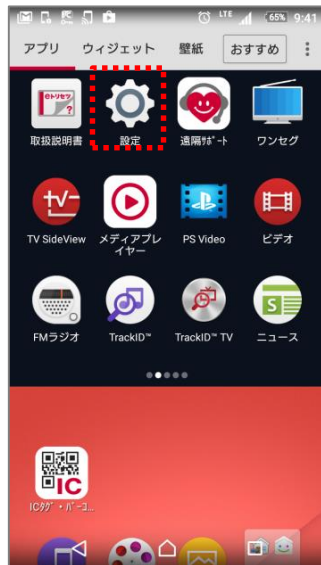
LTE 65% 9:41

アプリ ウィジェット 壁紙 おすすめ

eトリセツ

取扱説明書 設定 遠隔ｻﾎﾟｰﾄ ワンセグ

TV SideView メディアプレイヤー PS Video ビデオ

FMラジオ TrackID™ TrackID™ TV ニュース

IC

ICタグ・バーコ...